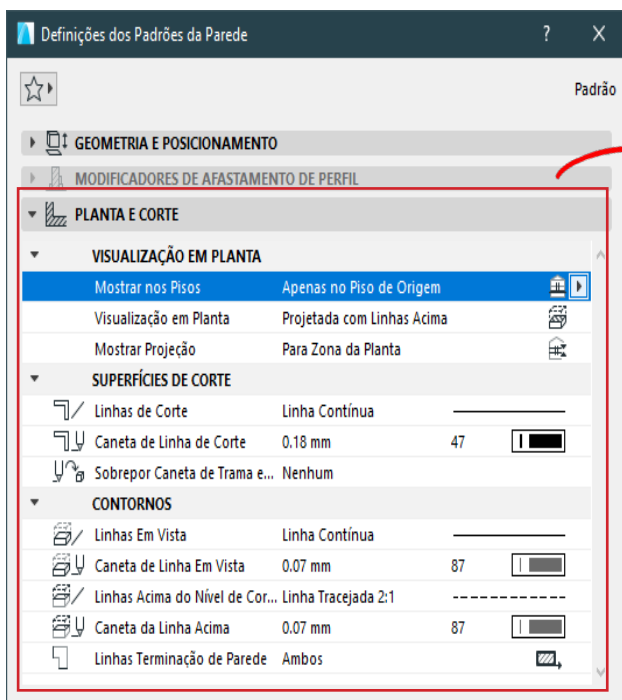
Definições dos Padrões da Parede

?

X

Padrão

GEOMETRIA E POSICIONAMENTO

MODIFICADORES DE AFASTAMENTO DE PERFIL

PLANTA E CORTE

| | |
|---|---|
| **VISUALIZAÇÃO EM PLANTA** | |
| Mostrar nos Pisos | Apenas no Piso de Origem |
| Visualização em Planta | Projetada com Linhas Acima |
| Mostrar Projeção | Para Zona da Planta |
| **SUPERFÍCIES DE CORTE** | |
| Linhas de Corte | Linha Contínua |
| Caneta de Linha de Corte | 0.18 mm 47 |
| Sobrepor Caneta de Trama e... | Nenhum |
| **CONTORNOS** | |
| Linhas Em Vista | Linha Contínua |
| Caneta de Linha Em Vista | 0.07 mm 87 |
| Linhas Acima do Nível de Cor... | Linha Tracejada 2:1 |
| Caneta da Linha Acima | 0.07 mm 87 |
| Linhas Terminação de Parede | Ambos |